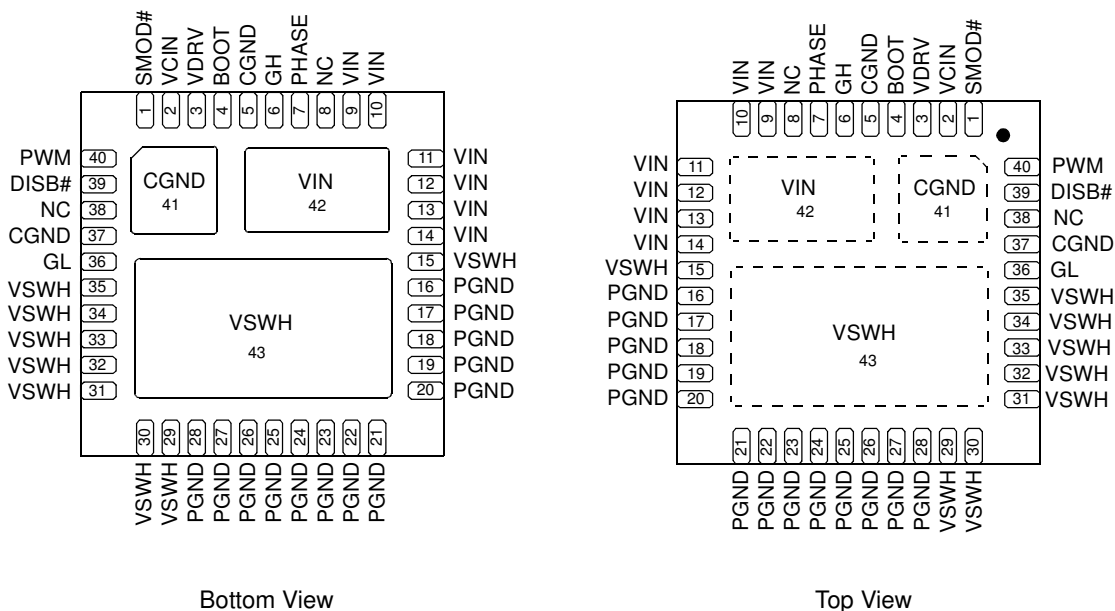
SMOD# VCIN VDRV BOOT CGND GH PHASE NC VIN VIN
1 2 3 4 5 6 7 8 9 10

PWM 40
DISB# 39
NC 38
CGND 37
GL 36
VSWH 35
VSWH 34
VSWH 33
VSWH 32
VSWH 31

CGND
41

VIN
42

VSWH
43

11 VIN
12 VIN
13 VIN
14 VIN
15 VSWH
16 PGND
17 PGND
18 PGND
19 PGND
20 PGND

30 29 28 27 26 25 24 23 22 21
VSWH VSWH PGND PGND PGND PGND PGND PGND PGND PGND

Bottom View

VIN VIN NC PHASE GH CGND BOOT VDRV VCIN SMOD#
10 9 8 7 6 5 4 3 2 1

VIN 11
VIN 12
VIN 13
VIN 14
VSWH 15
PGND 16
PGND 17
PGND 18
PGND 19
PGND 20

VIN
42

CGND
41

VSWH
43

40 PWM
39 DISB#
38 NC
37 CGND
36 GL
35 VSWH
34 VSWH
33 VSWH
32 VSWH
31 VSWH

21 22 23 24 25 26 27 28 29 30
PGND PGND PGND PGND PGND PGND PGND PGND VSWH VSWH

Top View